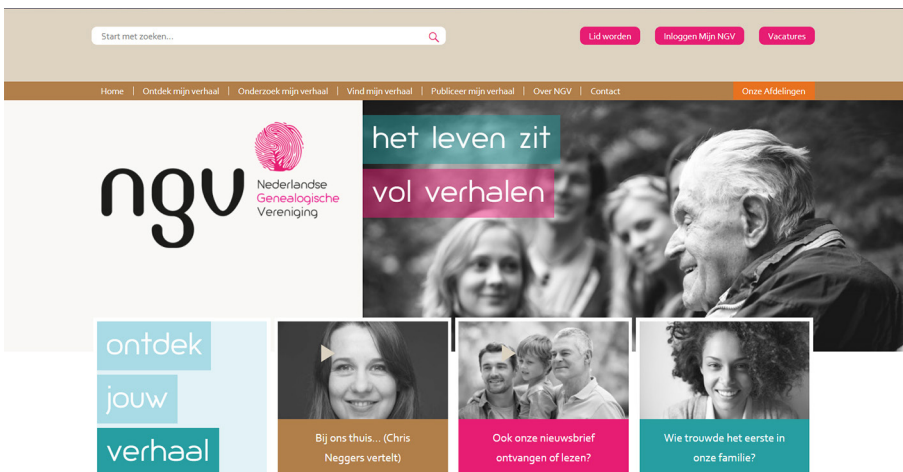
Start met zoeken...

Lid worden | Inloggen Mijn NGV | Vacatures

Home | Ontdek mijn verhaal | Onderzoek mijn verhaal | Vind mijn verhaal | Publiceer mijn verhaal | Over NGV | Contact

Onze Afdelingen

ngv Nederlandse Genealogische Vereniging

het leven zit

vol verhalen

ontdek

jouw

verhaal

Bij ons thuis... (Chris Neggers vertelt)

Ook onze nieuwsbrief ontvangen of lezen?

Wie trouwde het eerste in onze familie?